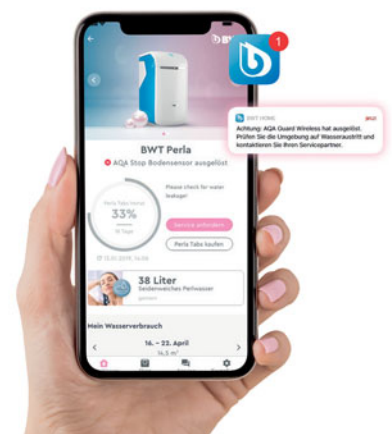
BWT

1

BWT HOME
Achtung: AQA Guard Wireless hat ausgelöst. Prüfen Sie die Umgebung auf Wasseraustritt und kontaktieren Sie Ihren Servicepartner.

BWT Perla

AQA Stop Bodensensor ausgelöst

Perla Tabs Vorrat
33%
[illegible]

Please check for water leakage!

Service anfordern

Perla Tabs kaufen

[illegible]

38 Liter
Seidenweiches Perlwasser
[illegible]

Mein Wasserverbrauch

16. – 22. April
14,5 m³